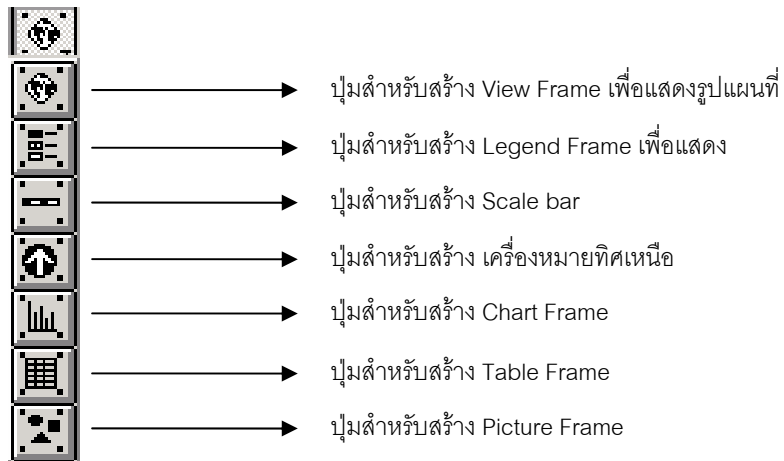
ปุ่มสำหรับสร้าง View Frame เพื่อแสดงรูปแผนที่

ปุ่มสำหรับสร้าง Legend Frame เพื่อแสดง

ปุ่มสำหรับสร้าง Scale bar

ปุ่มสำหรับสร้าง เครื่องหมายทิศเหนือ

ปุ่มสำหรับสร้าง Chart Frame

ปุ่มสำหรับสร้าง Table Frame

ปุ่มสำหรับสร้าง Picture Frame